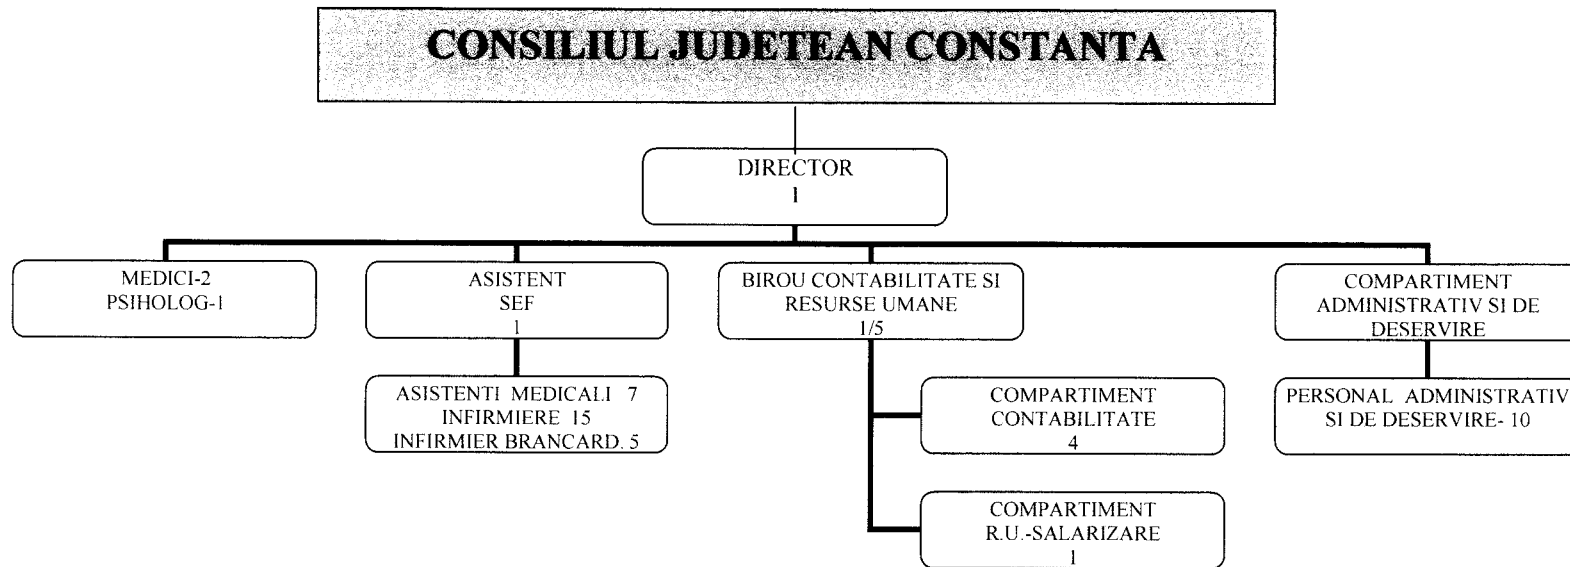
CONSILIUL JUDETEAN CONSTANTA

DIRECTOR
1

MEDICI-2
PSIHOLOG-1

ASISTENT
SEF
1

ASISTENTI MEDICALI 7
INFIRMIERE 15
INFIRMIER BRANCARD. 5

BIROU CONTABILITATE SI
RESURSE UMANE
1/5

COMPARTIMENT
CONTABILITATE
4

COMPARTIMENT
R.U.-SALARIZARE
1

COMPARTIMENT
ADMINISTRATIV SI DE
DESERVIRE

PERSONAL ADMINISTRATIV
SI DE DESERVIRE- 10